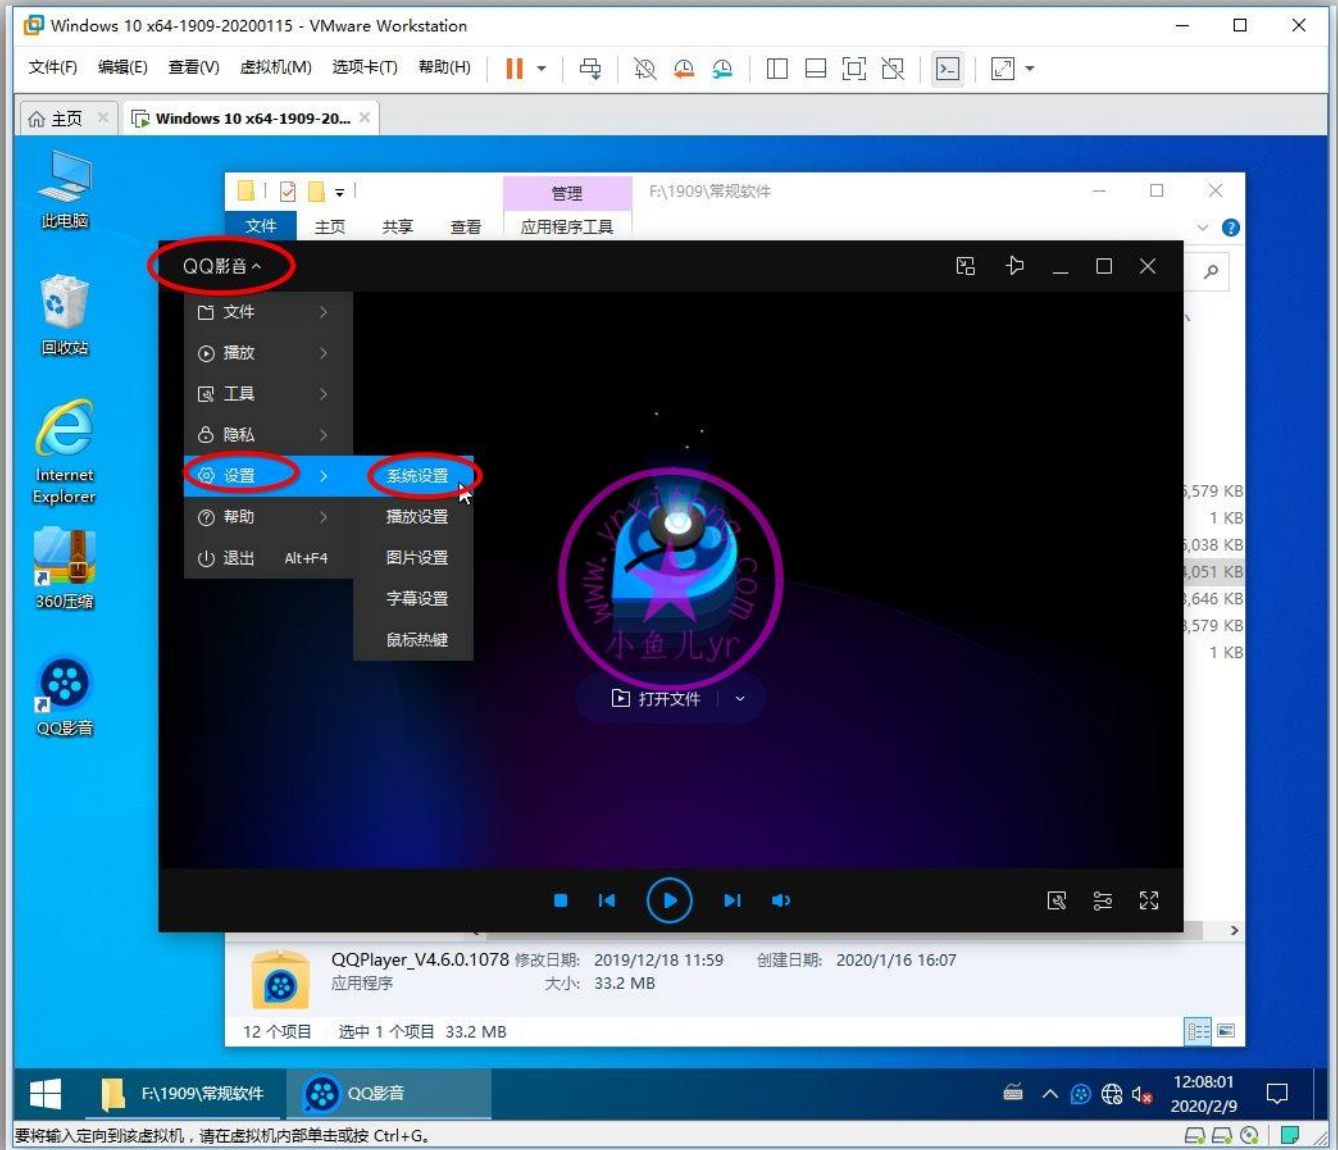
Windows 10 x64-1909-20200115 - VMware Workstation

文件(F) 编辑(E) 查看(V) 虚拟机(M) 选项卡(T) 帮助(H)

主页 Windows 10 x64-1909-20...

此电脑

回收站

Internet Explorer

360压缩

QQ影音

管理 F:\1909\常规软件

文件 主页 共享 查看 应用程序工具

QQ影音

文件
播放
工具
隐私
设置
帮助
退出 Alt+F4

系统设置
播放设置
图片设置
字幕设置
鼠标热键

www.yrxitong.com
小鱼儿yr

打开文件

5,579 KB
1 KB
5,038 KB
1,051 KB
3,646 KB
3,579 KB
1 KB

QQPlayer_V4.6.0.1078 修改日期: 2019/12/18 11:59 创建日期: 2020/1/16 16:07
应用程序 大小: 33.2 MB

12 个项目 选中 1 个项目 33.2 MB

F:\1909\常规软件 QQ影音

12:08:01
2020/2/9

要将输入定向到该虚拟机，请在虚拟机内部单击或按 Ctrl+G。